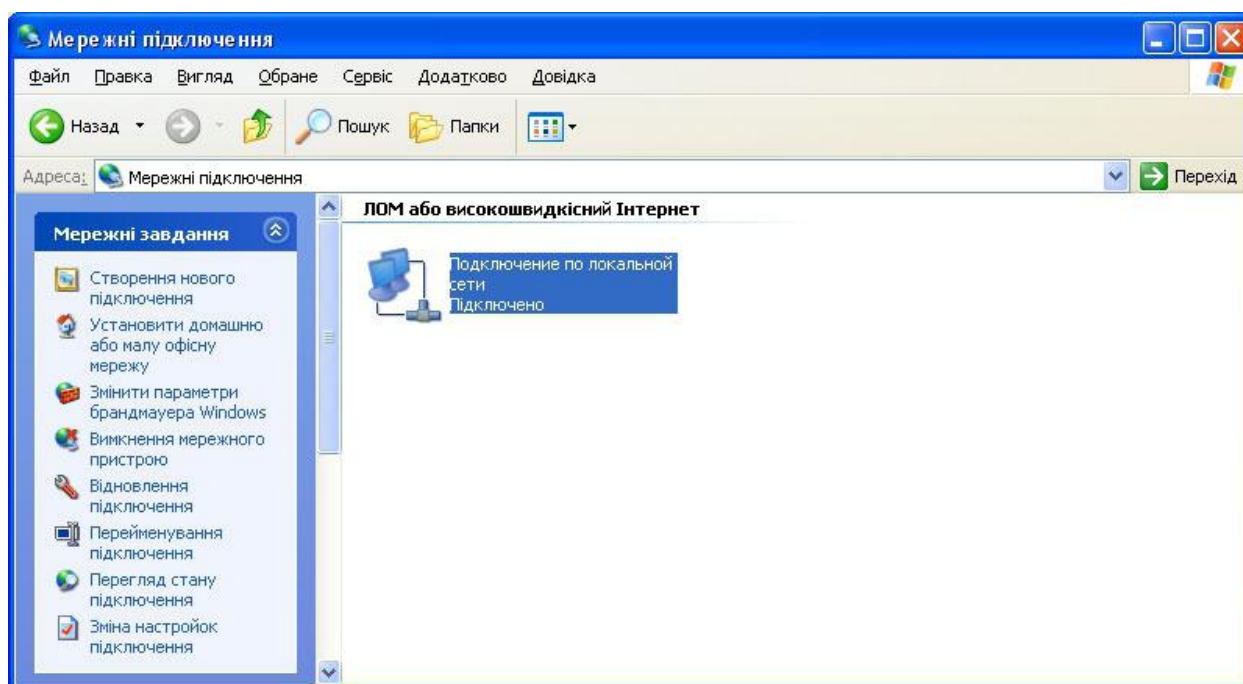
Мережні підключення

Файл Правка Вигляд Обране Сервіс Додатково Довідка

Назад Пошук Папки

Адреса: Мережні підключення Перехід

Мережні завдання

Створення нового підключення
Установити домашню або малу офісну мережу
Змінити параметри брандмауера Windows
Вимкнення мережного пристрою
Відновлення підключення
Перейменування підключення
Перегляд стану підключення
Зміна настройок підключення

ЛОМ або високошвидкісний Інтернет

Подключение по локальной сети
Підключено